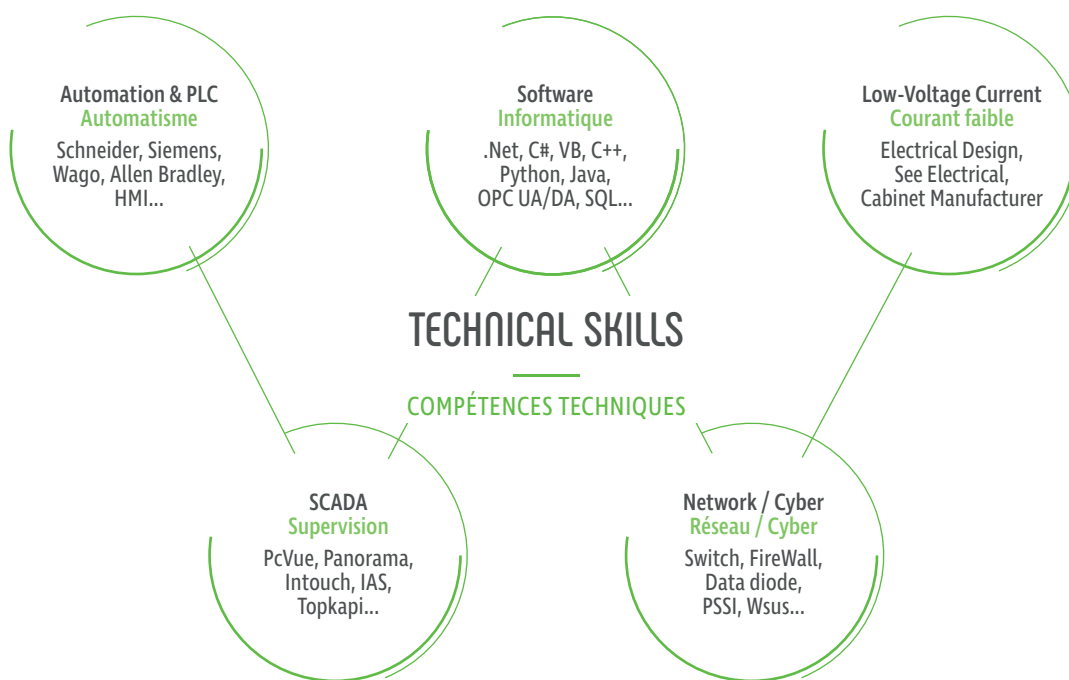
Automation & PLC
Automatisme
Schneider, Siemens, Wago, Allen Bradley, HMI...

Software
Informatique
.Net, C#, VB, C++, Python, Java, OPC UA/DA, SQL...

Low-Voltage Current
Courant faible
Electrical Design, See Electrical, Cabinet Manufacturer

TECHNICAL SKILLS

COMPÉTENCES TECHNIQUES

SCADA
Supervision
PcVue, Panorama, Intouch, IAS, Topkapi...

Network / Cyber
Réseau / Cyber
Switch, FireWall, Data diode, PSSI, Wsus...